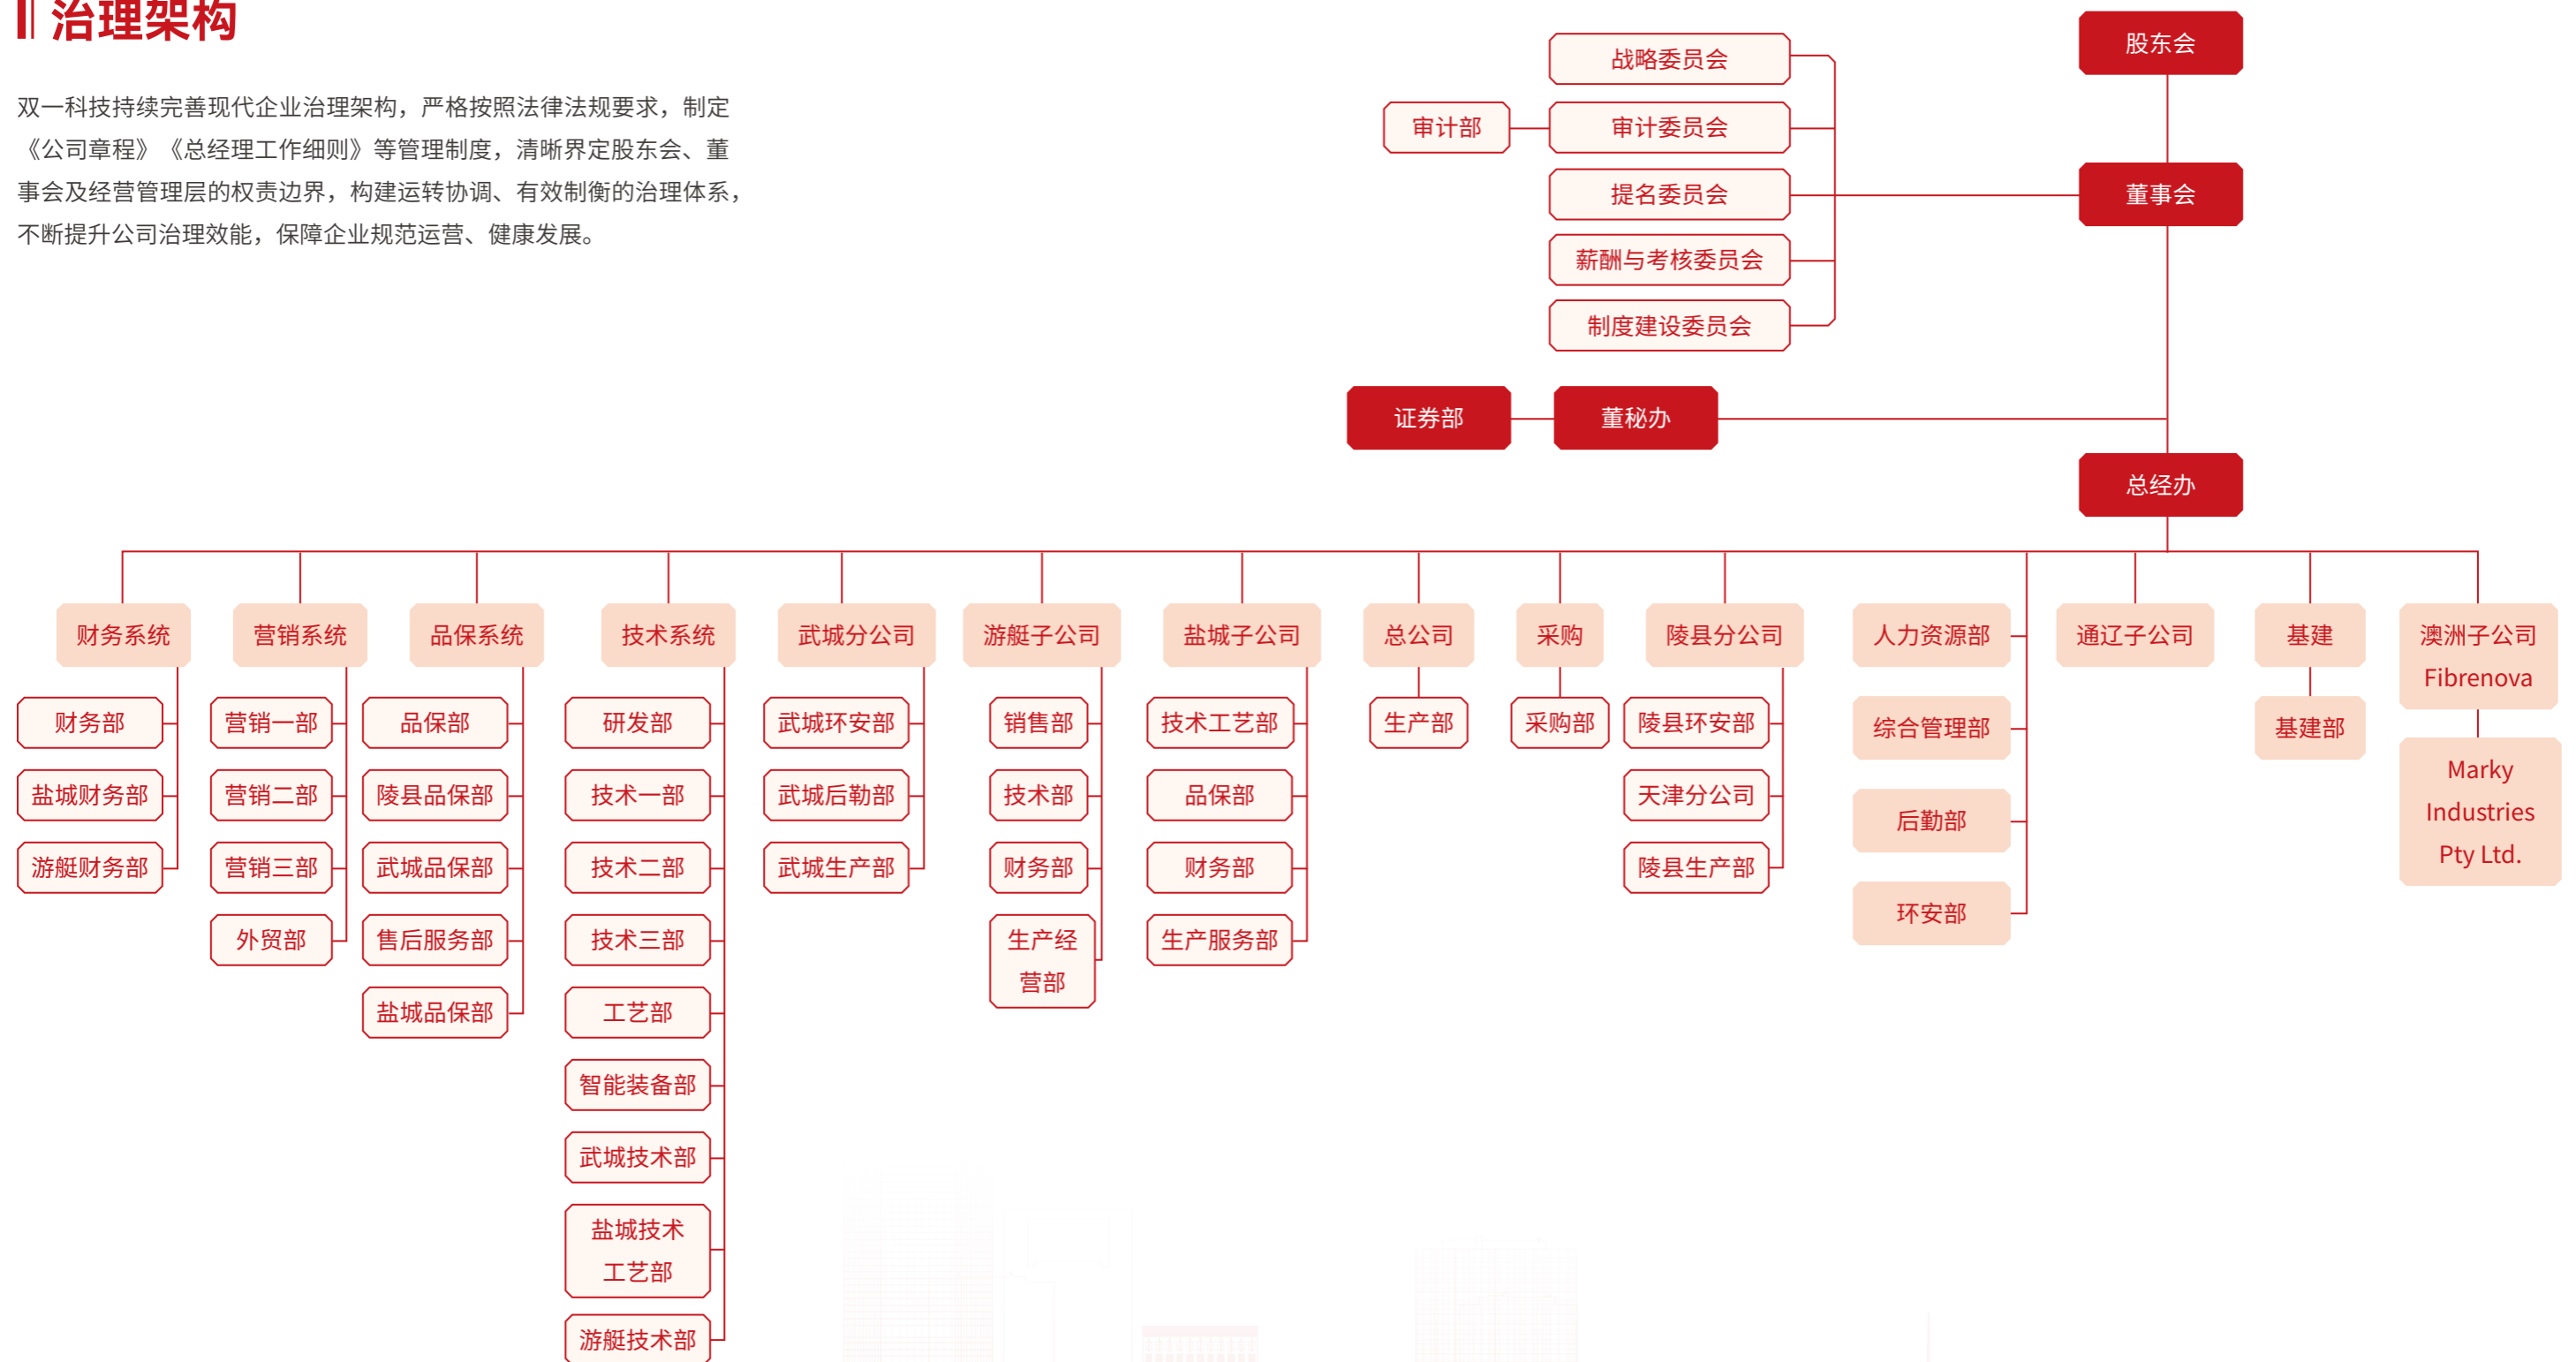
治理架构

双一科技持续完善现代企业治理架构，严格按照法律法规要求，制定《公司章程》《总经理工作细则》等管理制度，清晰界定股东会、董事会及经营管理层的权责边界，构建运转协调、有效制衡的治理体系，不断提升公司治理效能，保障企业规范运营、健康发展。

股东会
董事会
战略委员会
审计部
审计委员会
提名委员会
薪酬与考核委员会
制度建设委员会
证券部
董秘办
总经办

财务系统
财务部
盐城财务部
游艇财务部

营销系统
营销一部
营销二部
营销三部
外贸部

品保系统
品保部
陵县品保部
武城品保部
售后服务部
盐城品保部

技术系统
研发部
技术一部
技术二部
技术三部
工艺部
智能装备部
武城技术部
盐城技术工艺部
游艇技术部

武城分公司
武城环安部
武城后勤部
武城生产部

游艇子公司
销售部
技术部
财务部
生产经营部

盐城子公司
技术工艺部
品保部
财务部
生产服务部

总公司
生产部

采购
采购部

陵县分公司
陵县环安部
天津分公司
陵县生产部

人力资源部
综合管理部
后勤部
环安部

通辽子公司

基建
基建部

澳洲子公司 Fibrenova
Marky Industries Pty Ltd.